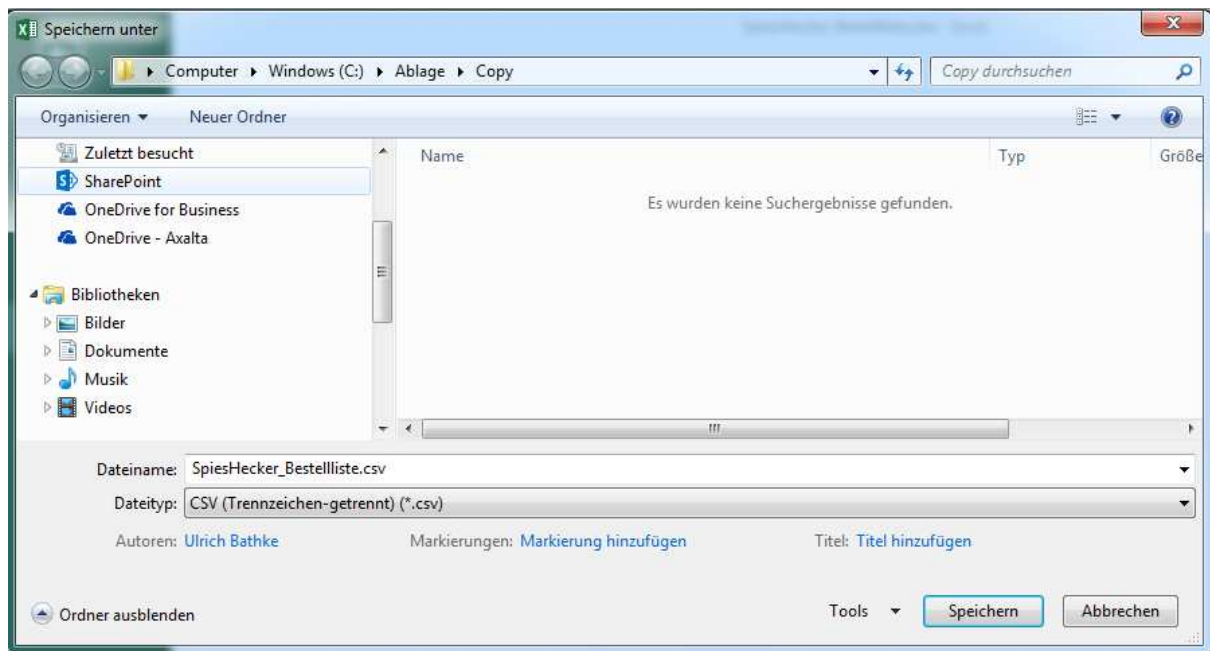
Speichern unter

Computer ▸ Windows (C:) ▸ Ablage ▸ Copy

Copy durchsuchen

Organisieren ▾ Neuer Ordner

Zuletzt besucht
SharePoint
OneDrive for Business
OneDrive - Axalta

Bibliotheken
Bilder
Dokumente
Musik
Videos

| Name | Typ | Größe |
|---|---|---|

Es wurden keine Suchergebnisse gefunden.

Dateiname: SpiesHecker_Bestellliste.csv

Dateityp: CSV (Trennzeichen-getrennt) (*.csv)

Autoren: Ulrich Bathke

Markierungen: Markierung hinzufügen

Titel: Titel hinzufügen

Ordner ausblenden

Tools ▾

Speichern

Abbrechen